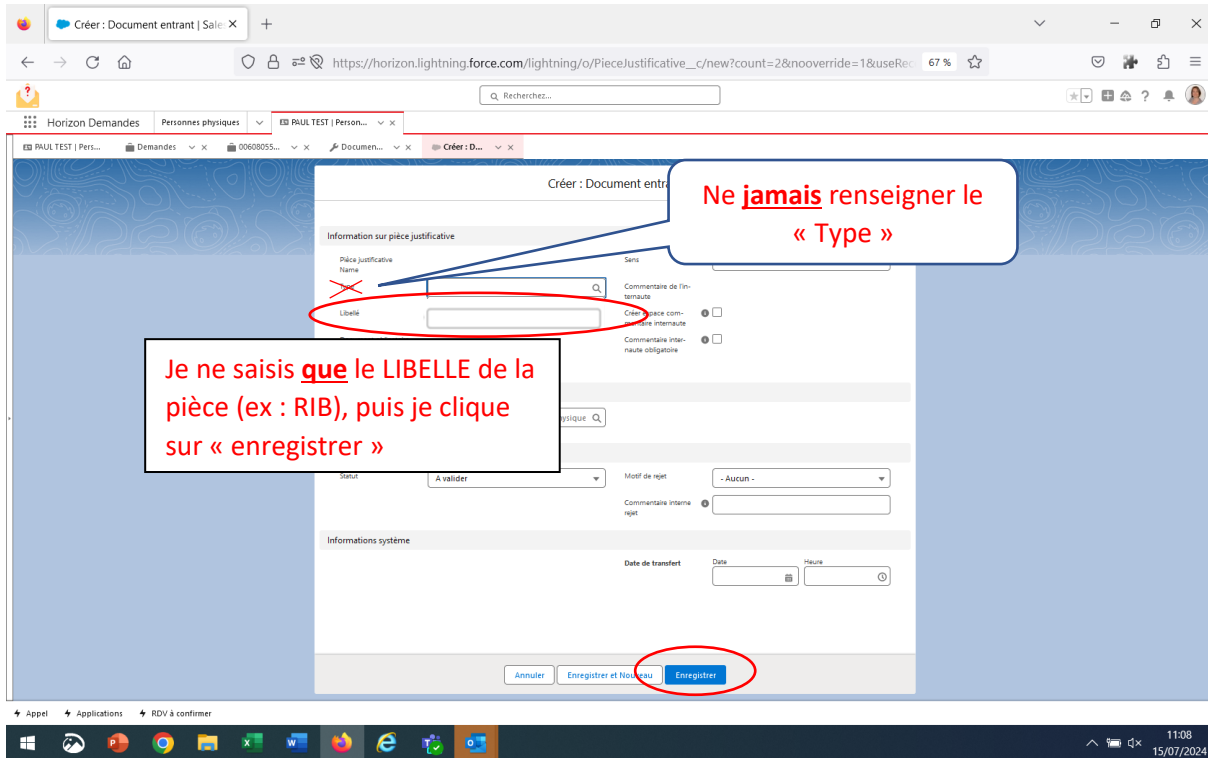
Créer : Document entrant | Sale ×
+

https://horizon.lightning.force.com/lightning/o/PieceJustificative__c/new?count=2&nooverride=1&useRec
67 %

Recherchez...

Horizon Demandes
Personnes physiques
PAUL TEST | Person...
PAUL TEST | Pers...
Demandes
00608055...
Documen...
Créer : D...

Créer : Document entra

Ne **jamais** renseigner le « Type »

Information sur pièce justificative

Pièce justificative Name

Type

Libellé

Sens

Commentaire de l'internaute

Créer espace commentaire internaute

Commentaire internaute obligatoire

Je ne saisis **que** le LIBELLE de la pièce (ex : RIB), puis je clique sur « enregistrer »

ysique

Statut
A valider

Motif de rejet
- Aucun -

Commentaire interne rejet

Informations système

Date de transfert
Date
Heure

Annuler
Enregistrer et Nouveau
Enregistrer

Appel
Applications
RDV à confirmer

11:08
15/07/2024